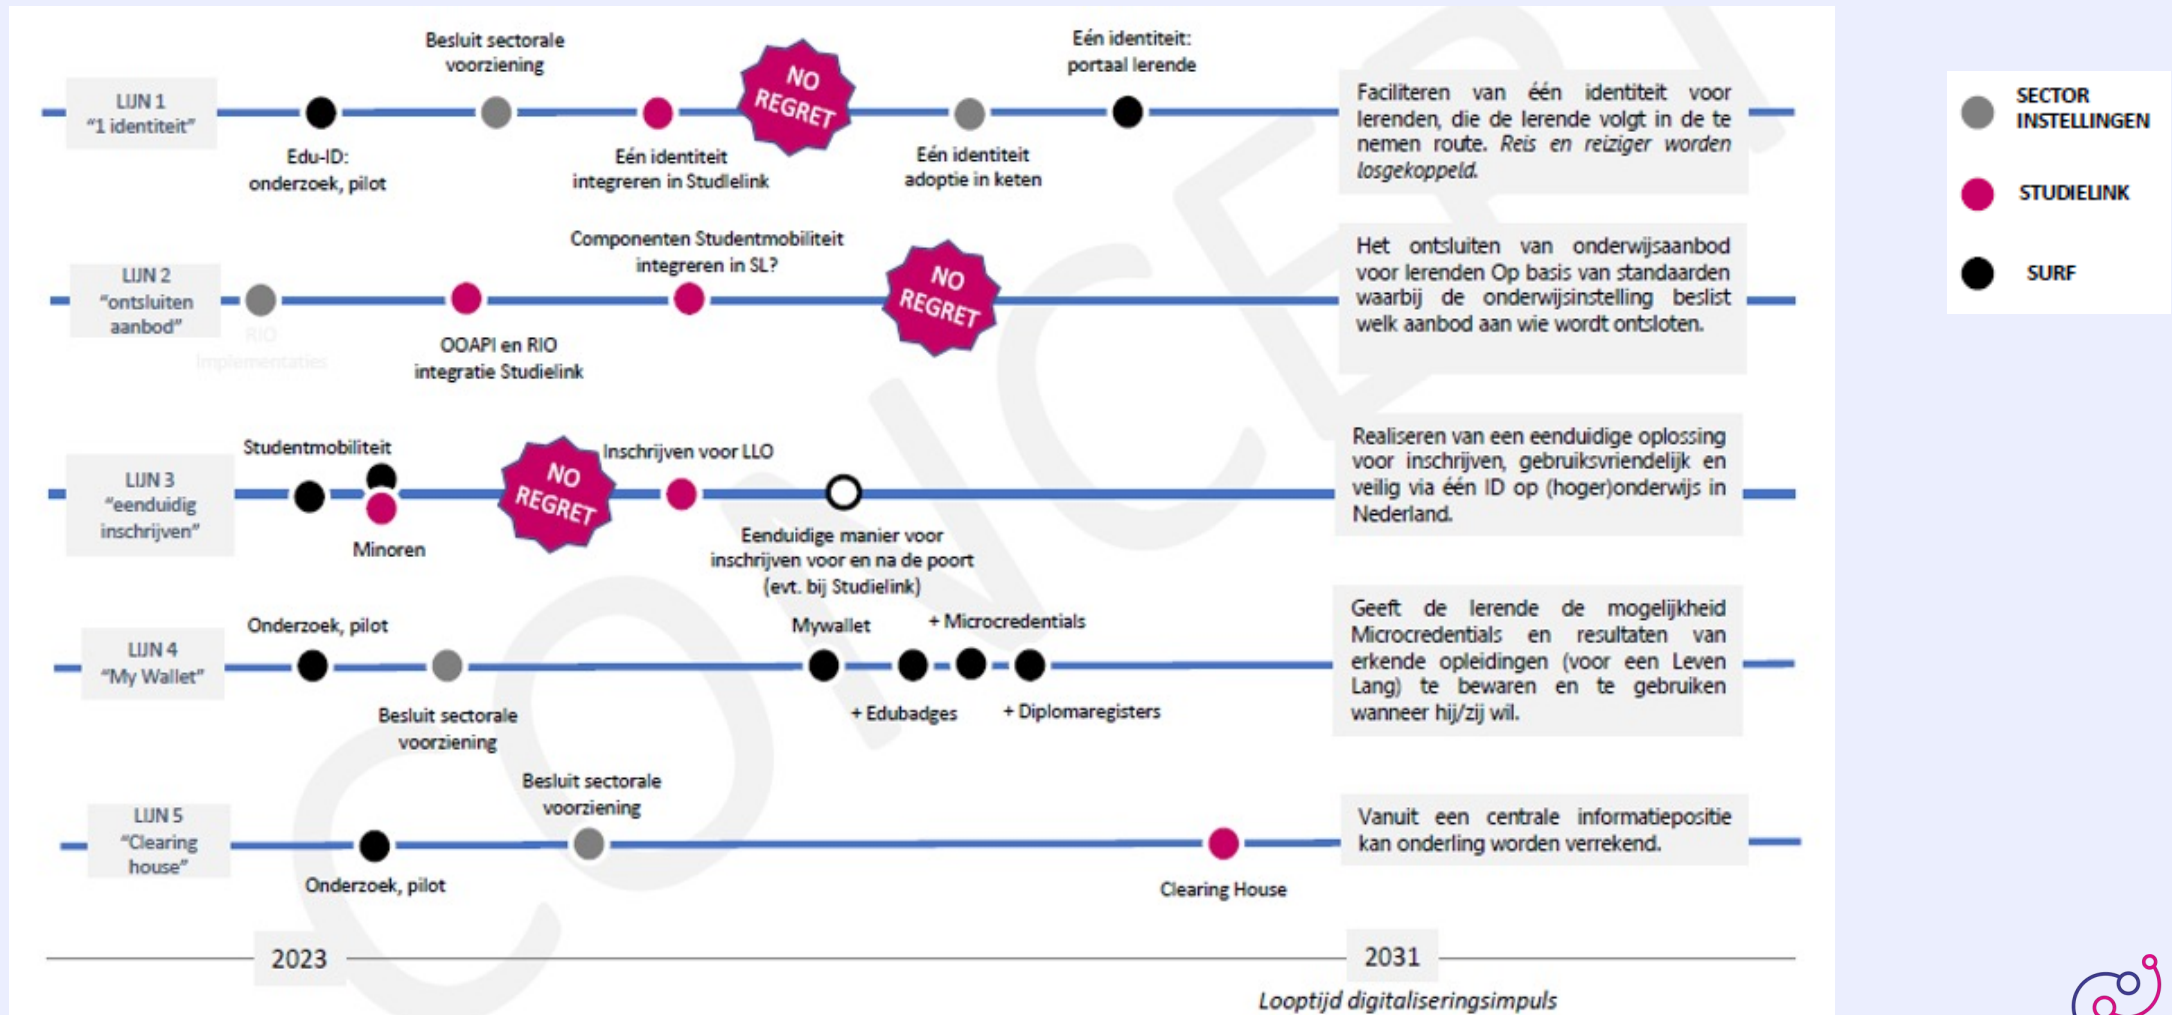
LIJN 1
"1 identiteit"

Edu-ID:
onderzoek, pilot

Besluit sectorale
voorziening

Eén identiteit
integreren in Studielink

NO
REGRET

Eén identiteit
adoptie in keten

Eén identiteit:
portaal lerende

Faciliteren van één identiteit voor lerenden, die de lerende volgt in de te nemen route. *Reis en reiziger worden losgekoppeld.*

LIJN 2
"ontsluiten
aanbod"

RIO
Implementaties

OOAPI en RIO
integratie Studielink

Componenten Studentmobiliteit
integreren in SL?

NO
REGRET

Het ontsluiten van onderwijsaanbod voor lerenden Op basis van standaarden waarbij de onderwijsinstelling beslist welk aanbod aan wie wordt ontsloten.

LIJN 3
"eenduidig
inschrijven"

Studentmobiliteit

Minoren

NO
REGRET

Inschrijven voor LLO

Eenduidige manier voor
inschrijven voor en na de poort
(evt. bij Studielink)

Realiseren van een eenduidige oplossing voor inschrijven, gebruiksvriendelijk en veilig via één ID op (hoger)onderwijs in Nederland.

LIJN 4
"My Wallet"

Onderzoek, pilot

Besluit sectorale
voorziening

Mywallet

+ Edubadges

+ Microcredentials

+ Diplomaregisters

Geeft de lerende de mogelijkheid Microcredentials en resultaten van erkende opleidingen (voor een Leven Lang) te bewaren en te gebruiken wanneer hij/zij wil.

LIJN 5
"Clearing
house"

Onderzoek, pilot

Besluit sectorale
voorziening

Clearing House

Vanuit een centrale informatiepositie kan onderling worden verrekend.

2023

2031

*Looptijd digitaliseringsimpuls*

SECTOR
INSTELLINGEN

STUDIELINK

SURF

CONCEPT